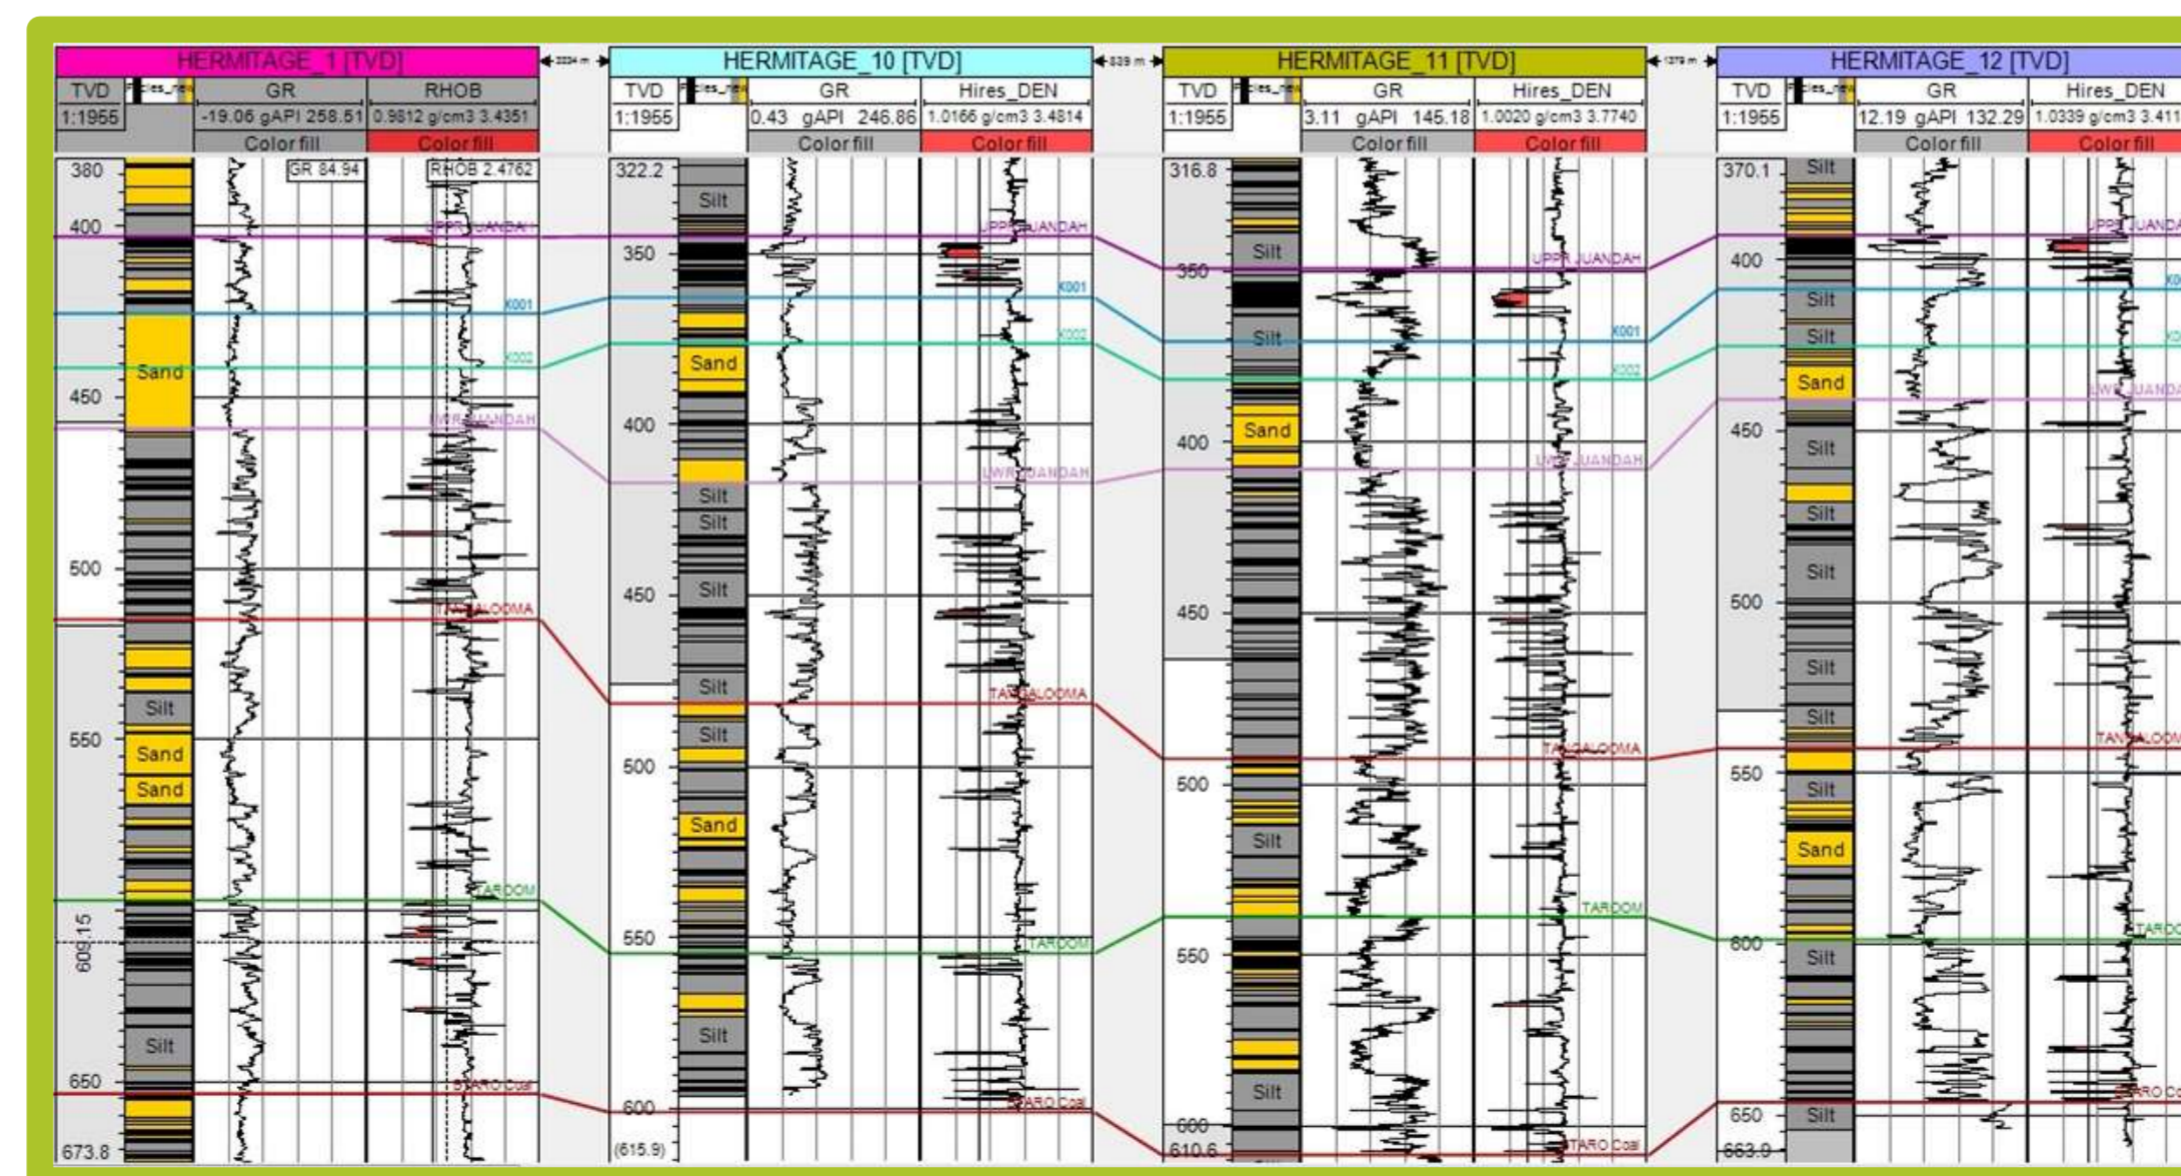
HERMITAGE_1 [TVD]
TVD 1:1955 | Facies_new | GR -19.06 gAPI 258.51 Color fill | RHOB 0.9812 g/cm3 3.4351 Color fill
GR 84.94
RHOB 2.4762
380
400
UPPR JUANDAH
K001
Sand
K002
450
LWR JUANDAH
500
TANGALOOMA
Silt
550
Sand
Sand
TARDOM
609.15
Silt
650
STARO Coal
673.8

HERMITAGE_10 [TVD]
TVD 1:1955 | Facies_new | GR 0.43 gAPI 246.86 Color fill | Hires_DEN 1.0166 g/cm3 3.4814 Color fill
322.2
Silt
350
UPPR JUANDAH
K001
K002
Sand
400
Silt
Silt
LWR JUANDAH
450
Silt
Silt
TANGALOOMA
Silt
500
Sand
550
TARDOM
Silt
600
STARO Coal
(615.9)

HERMITAGE_11 [TVD]
TVD 1:1955 | Facies_new | GR 3.11 gAPI 145.18 Color fill | Hires_DEN 1.0020 g/cm3 3.7740 Color fill
316.8
Silt
350
UPPR JUANDAH
Silt
K001
K002
400
Sand
LWR JUANDAH
450
TANGALOOMA
500
Silt
TARDOM
550
Silt
600
STARO Coal
610.6

HERMITAGE_12 [TVD]
TVD 1:1955 | Facies_new | GR 12.19 gAPI 132.29 Color fill | Hires_DEN 1.0339 g/cm3 3.411 Color fill
370.1
Silt
UPPR JUANDA
400
Silt
Silt
Sand
LWR JUANDA
450
Silt
Silt
Silt
500
Silt
Silt
TANGALOOM
550
Silt
Sand
TARDO
600
Silt
650
Silt
STARO Co
663.9